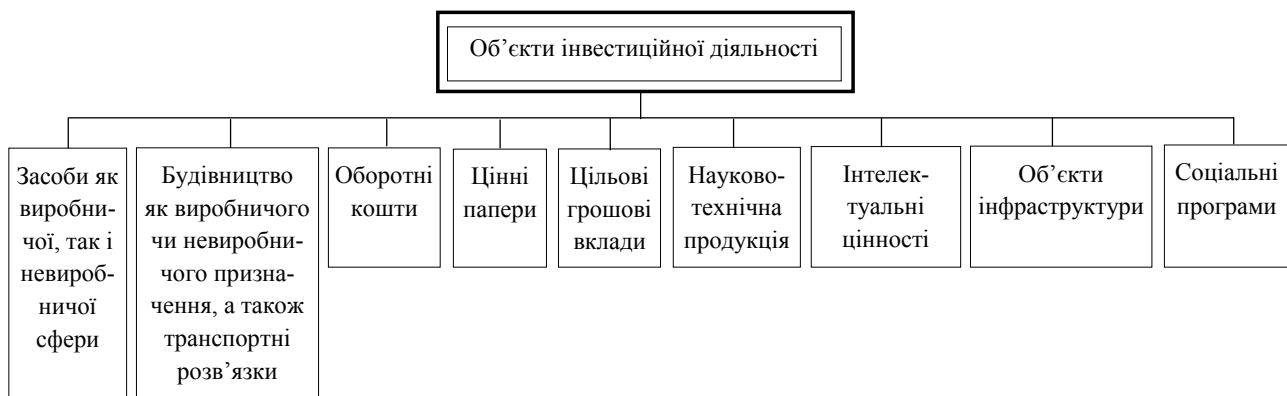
Об'єкти інвестиційної діяльності

Засоби як виробничої, так і невиробничої сфери

Будівництво як виробничого чи невиробничого призначення, а також транспортні розв'язки

Оборотні кошти

Цінні папери

Цільові грошові вклади

Науково-технічна продукція

Інтелектуальні цінності

Об'єкти інфраструктури

Соціальні програми